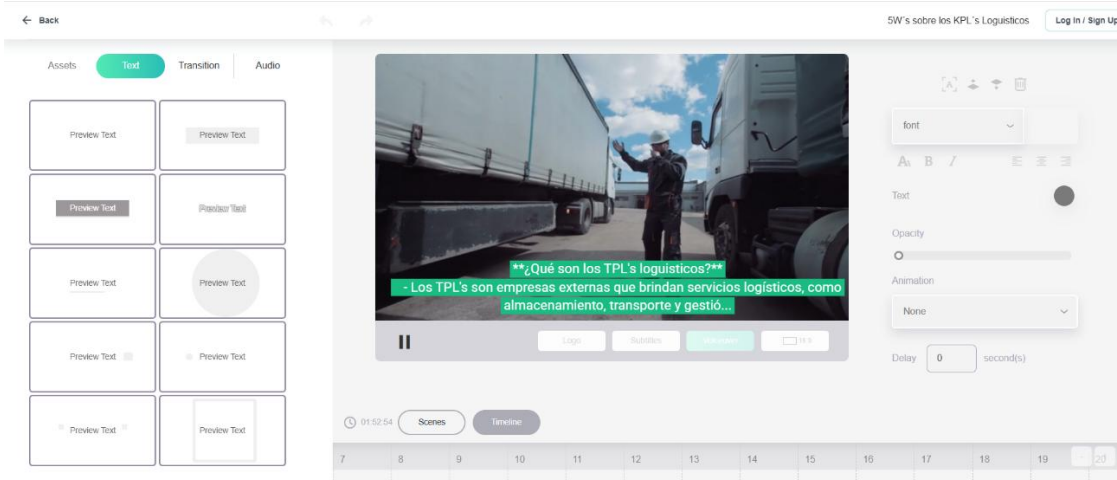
← Back

5W´s sobre los KPL´s Loguisticos

Log In / Sign Up

Assets

Text

Transition

Audio

Preview Text

Preview Text

Preview Text

Preview Text

Preview Text

Preview Text

Preview Text

Preview Text

Preview Text

Preview Text

**¿Qué son los TPL's loguisticos?**
- Los TPL's son empresas externas que brindan servicios logísticos, como almacenamiento, transporte y gestió...

Logo

Subtitles

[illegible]

16:9

font

Text

Opacity

Animation

None

Delay

0

second(s)

01:52:54

Scenes

Timeline

7

8

9

10

11

12

13

14

15

16

17

18

19

20